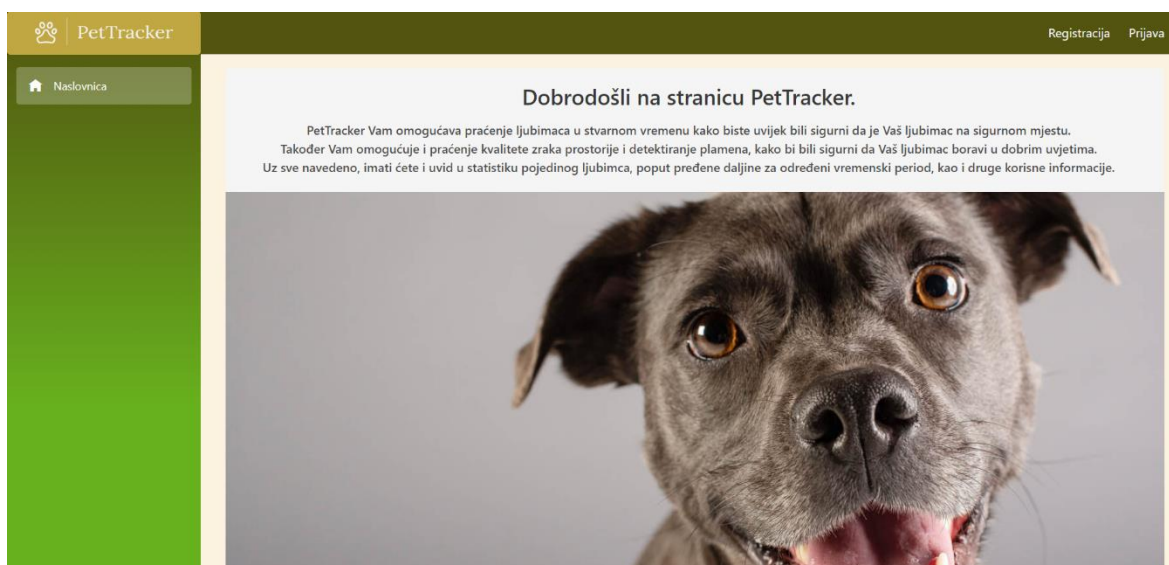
PetTracker

Registracija Prijava

Naslovnica

Dobrodošli na stranicu PetTracker.

PetTracker Vam omogućava praćenje ljubimaca u stvarnom vremenu kako biste uvijek bili sigurni da je Vaš ljubimac na sigurnom mjestu.
Također Vam omogućuje i praćenje kvalitete zraka prostorije i detektiranje plamena, kako bi bili sigurni da Vaš ljubimac boravi u dobrim uvjetima.
Uz sve navedeno, imati ćete i uvid u statistiku pojedinog ljubimca, poput pređene daljine za određeni vremenski period, kao i druge korisne informacije.